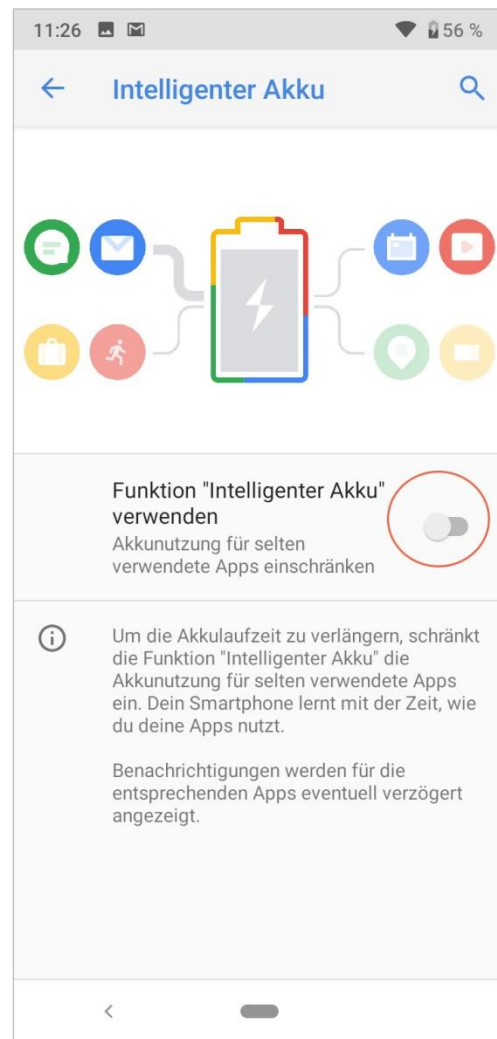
11:26 56 %

Intelligenter Akku

Funktion "Intelligenter Akku" verwenden
Akkunutzung für selten verwendete Apps einschränken

Um die Akkulaufzeit zu verlängern, schränkt die Funktion "Intelligenter Akku" die Akkunutzung für selten verwendete Apps ein. Dein Smartphone lernt mit der Zeit, wie du deine Apps nutzt.

Benachrichtigungen werden für die entsprechenden Apps eventuell verzögert angezeigt.